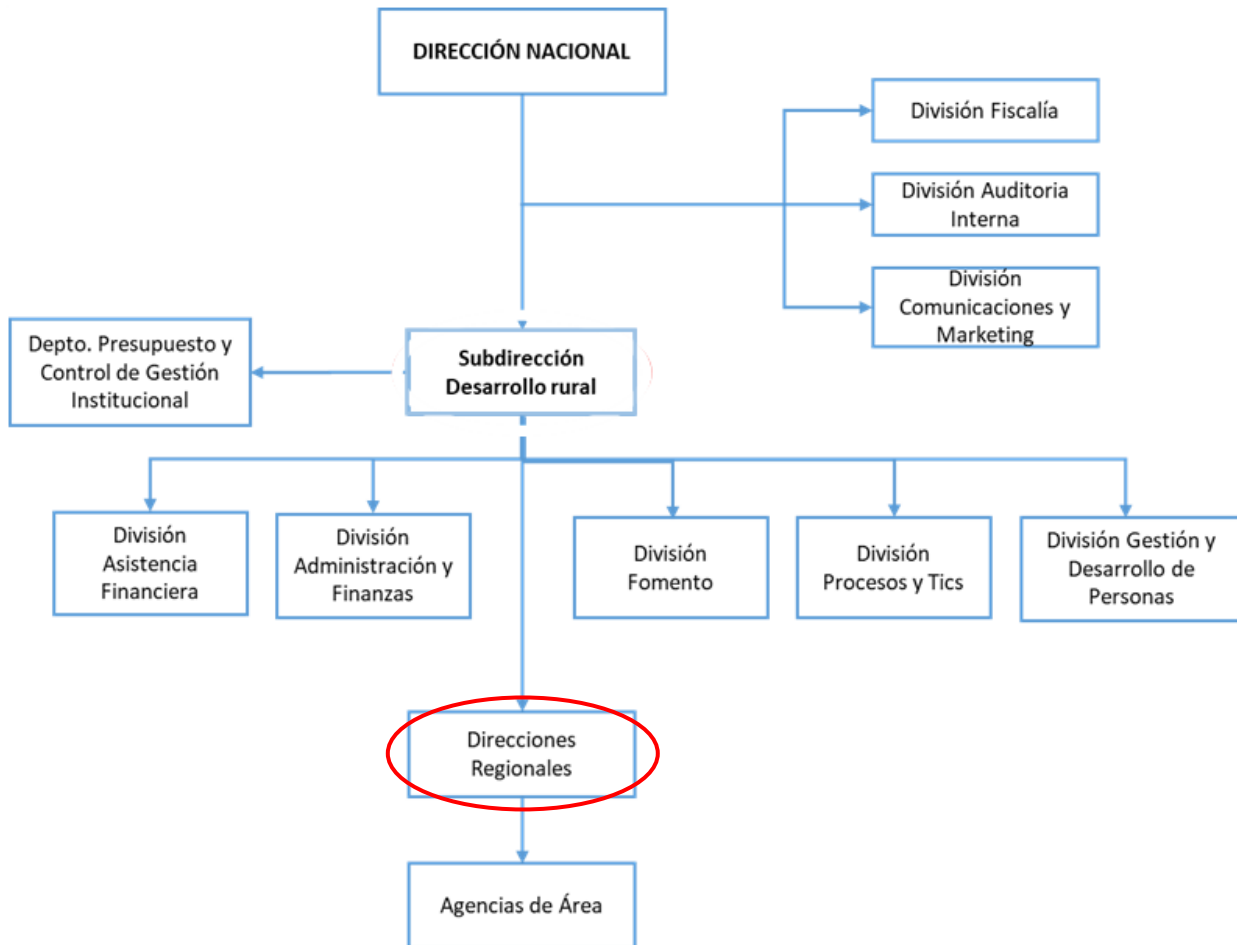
DIRECCIÓN NACIONAL

División Fiscalía

División Auditoria Interna

División Comunicaciones y Marketing

Depto. Presupuesto y Control de Gestión Institucional

Subdirección Desarrollo rural

División Asistencia Financiera

División Administración y Finanzas

División Fomento

División Procesos y Tics

División Gestión y Desarrollo de Personas

Direcciones Regionales

Agencias de Área